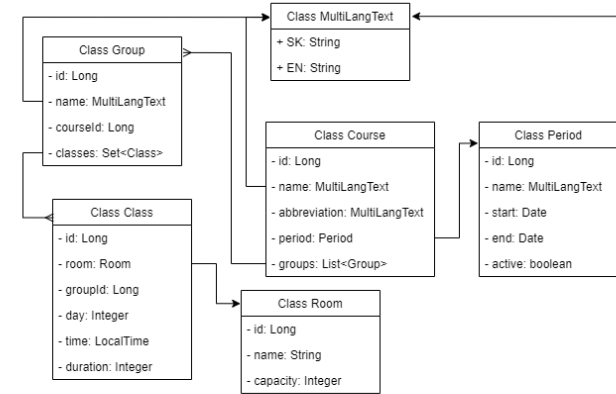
Class MultiLangText
+ SK: String
+ EN: String

Class Group
- id: Long
- name: MultiLangText
- courseId: Long
- classes: Set<Class>

Class Course
- id: Long
- name: MultiLangText
- abbreviation: MultiLangText
- period: Period
- groups: List<Group>

Class Period
- id: Long
- name: MultiLangText
- start: Date
- end: Date
- active: boolean

Class Class
- id: Long
- room: Room
- groupId: Long
- day: Integer
- time: LocalTime
- duration: Integer

Class Room
- id: Long
- name: String
- capacity: Integer